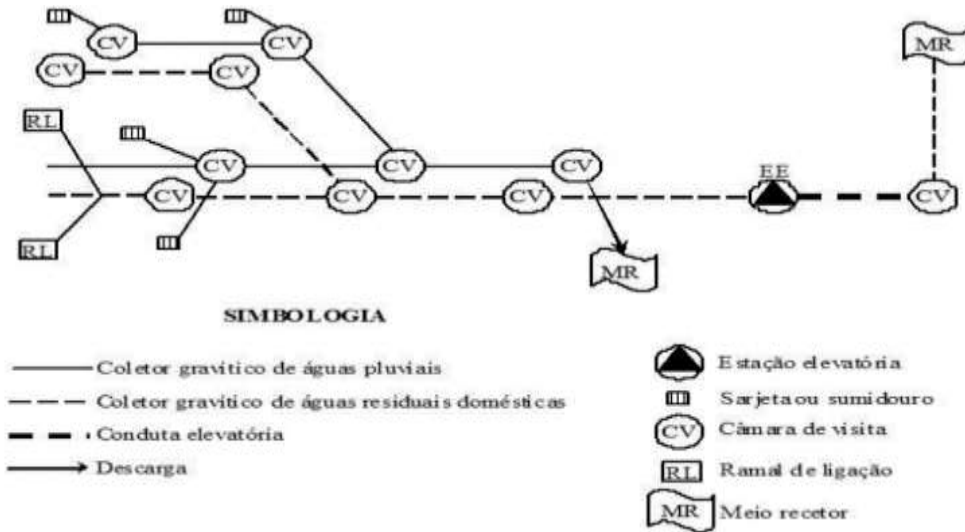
CV
CV
MR
CV
CV
RL
CV
CV
CV
CV
CV
CV
EE
CV
RL
MR

SIMBOLOGIA

Coletor gravitico de águas pluviais
Coletor gravitico de águas residuais domésticas
Conduta elevatória
Descarga

Estação elevatória
Sarjeta ou sumidouro
CV Câmara de visita
RL Ramal de ligação
MR Meio recetor